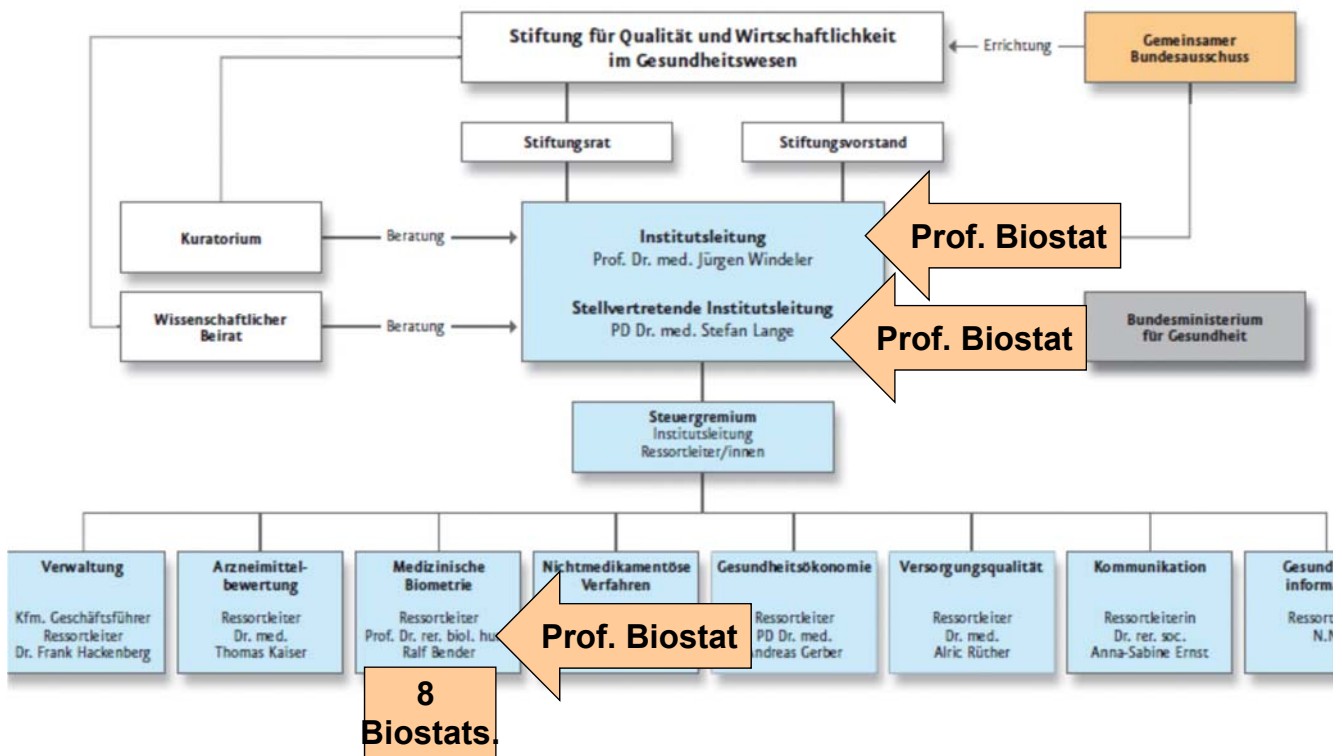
Stiftung für Qualität und Wirtschaftlichkeit im Gesundheitswesen

Errichtung

Gemeinsamer Bundesausschuss

Stiftungsrat

Stiftungsvorstand

Kuratorium

Beratung

Institutsleitung
Prof. Dr. med. Jürgen Windeler

Prof. Biostat

Stellvertretende Institutsleitung
PD Dr. med. Stefan Lange

Prof. Biostat

Wissenschaftlicher Beirat

Beratung

Bundesministerium für Gesundheit

Steuergremium
Institutsleitung
Ressortleiter/innen

Verwaltung
Kfm. Geschäftsführer
Ressortleiter
Dr. Frank Hackenberg

Arzneimittelbewertung
Ressortleiter
Dr. med.
Thomas Kaiser

Medizinische Biometrie
Ressortleiter
Prof. Dr. rer. biol. hu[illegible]
Ralf Bender

Nichtmedikamentöse Verfahren

Prof. Biostat

Gesundheitsökonomie
Ressortleiter
PD Dr. med.
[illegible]ndreas Gerber

Versorgungsqualität
Ressortleiter
Dr. med.
Alric Rüther

Kommunikation
Ressortleiterin
Dr. rer. soc.
Anna-Sabine Ernst

Gesund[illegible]
inform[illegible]
Ressort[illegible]
N.N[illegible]

8
Biostats.